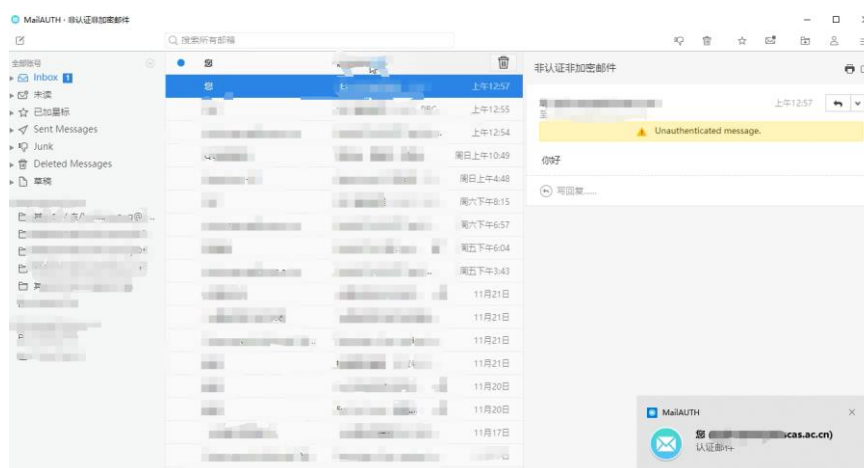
MailAUTH - 非认证非加密邮件

搜索所有邮箱

全部账号
Inbox 1
未读
已加星标
Sent Messages
Junk
Deleted Messages
草稿

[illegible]
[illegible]

上午12:57
上午12:55
上午12:54
周日上午10:49
周日上午4:48
周六下午8:15
周六下午6:57
周五下午6:04
周五下午3:43
11月21日
11月21日
11月21日
11月21日
11月20日
11月20日
11月17日

非认证非加密邮件

上午12:57
至
Unauthenticated message.

你好

写回复......

MailAUTH
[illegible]cas.ac.cn)
认证邮件